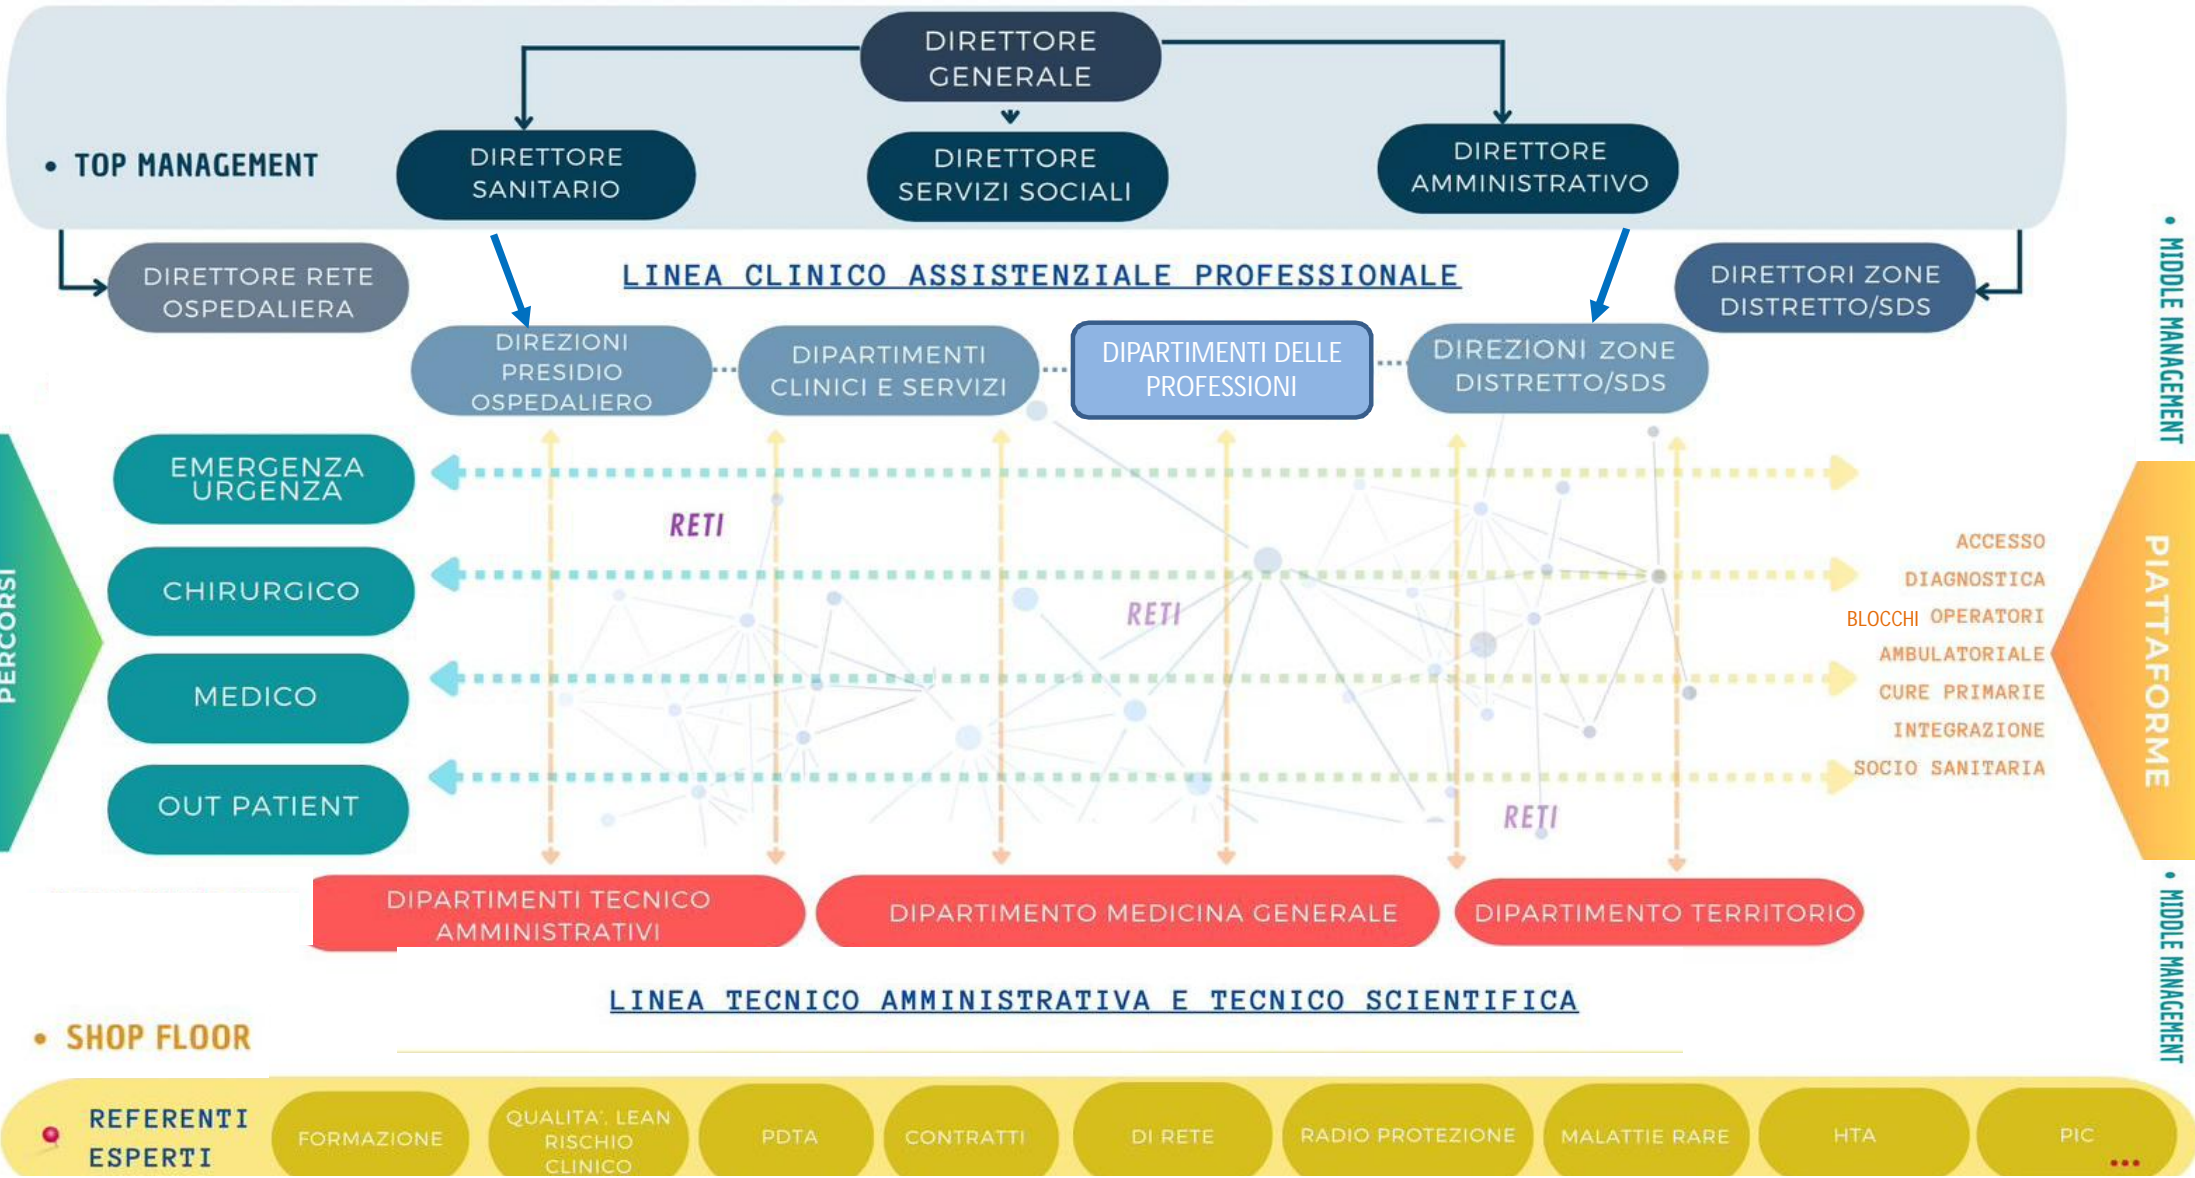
DIRETTORE GENERALE

• TOP MANAGEMENT

DIRETTORE SANITARIO

DIRETTORE SERVIZI SOCIALI

DIRETTORE AMMINISTRATIVO

• MIDDLE MANAGEMENT

DIRETTORE RETE OSPEDALIERA

LINEA CLINICO ASSISTENZIALE PROFESSIONALE

DIRETTORI ZONE DISTRETTO/SDS

DIREZIONI PRESIDIO OSPEDALIERO

DIPARTIMENTI CLINICI E SERVIZI

DIPARTIMENTI DELLE PROFESSIONI

DIREZIONI ZONE DISTRETTO/SDS

PERCORSI

EMERGENZA URGENZA

CHIRURGICO

MEDICO

OUT PATIENT

RETI

RETI

RETI

ACCESSO

DIAGNOSTICA

BLOCCHI OPERATORI

AMBULATORIALE

CURE PRIMARIE

INTEGRAZIONE

SOCIO SANITARIA

PIATTAFORME

DIPARTIMENTI TECNICO AMMINISTRATIVI

DIPARTIMENTO MEDICINA GENERALE

DIPARTIMENTO TERRITORIO

• MIDDLE MANAGEMENT

LINEA TECNICO AMMINISTRATIVA E TECNICO SCIENTIFICA

• SHOP FLOOR

REFERENTI ESPERTI

FORMAZIONE

QUALITA', LEAN RISCHIO CLINICO

PDTA

CONTRATTI

DI RETE

RADIO PROTEZIONE

MALATTIE RARE

HTA

PIC

...